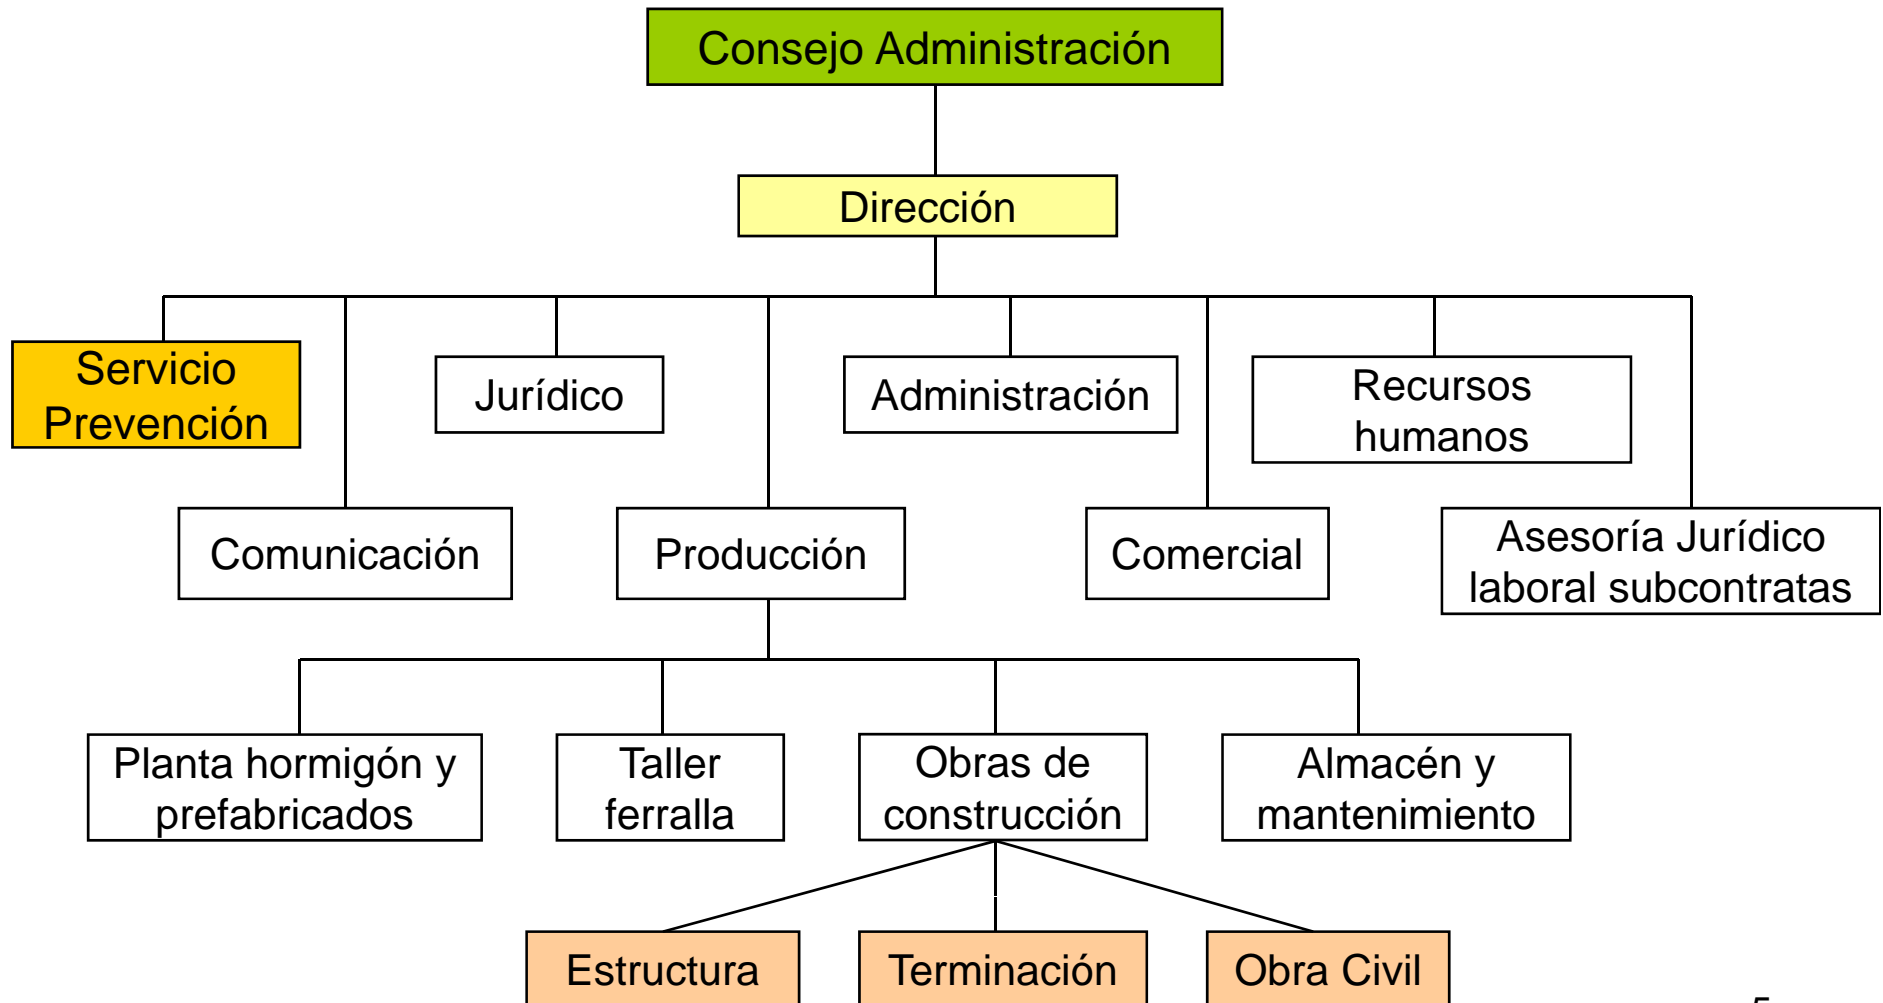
Consejo Administración

Dirección

Servicio Prevención

Jurídico

Administración

Recursos humanos

Comunicación

Producción

Comercial

Asesoría Jurídico laboral subcontratas

Planta hormigón y prefabricados

Taller ferralla

Obras de construcción

Almacén y mantenimiento

Estructura

Terminación

Obra Civil

5